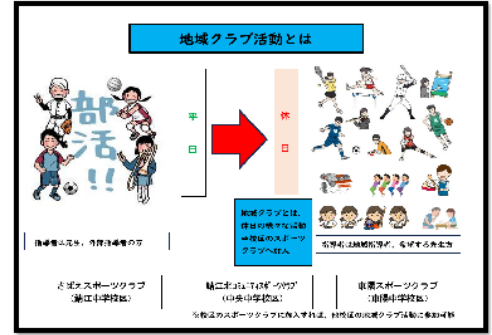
地域クラブ活動とは

部活!!

平日

休日

指導者：先生、外部指導者の方

地域クラブとは、休日の部活動→校区のスポーツクラブへ移行

指導者は地域指導者、希望する先生方

さざえスポーツクラブ
(鯖江中学校区)

鯖江北コミュニティスポーツクラブ
(中央中学校区)

東陽スポーツクラブ
(東陽中学校区)

※他校区のスポーツクラブに加入すれば、他校区の地域クラブ活動に参加可能